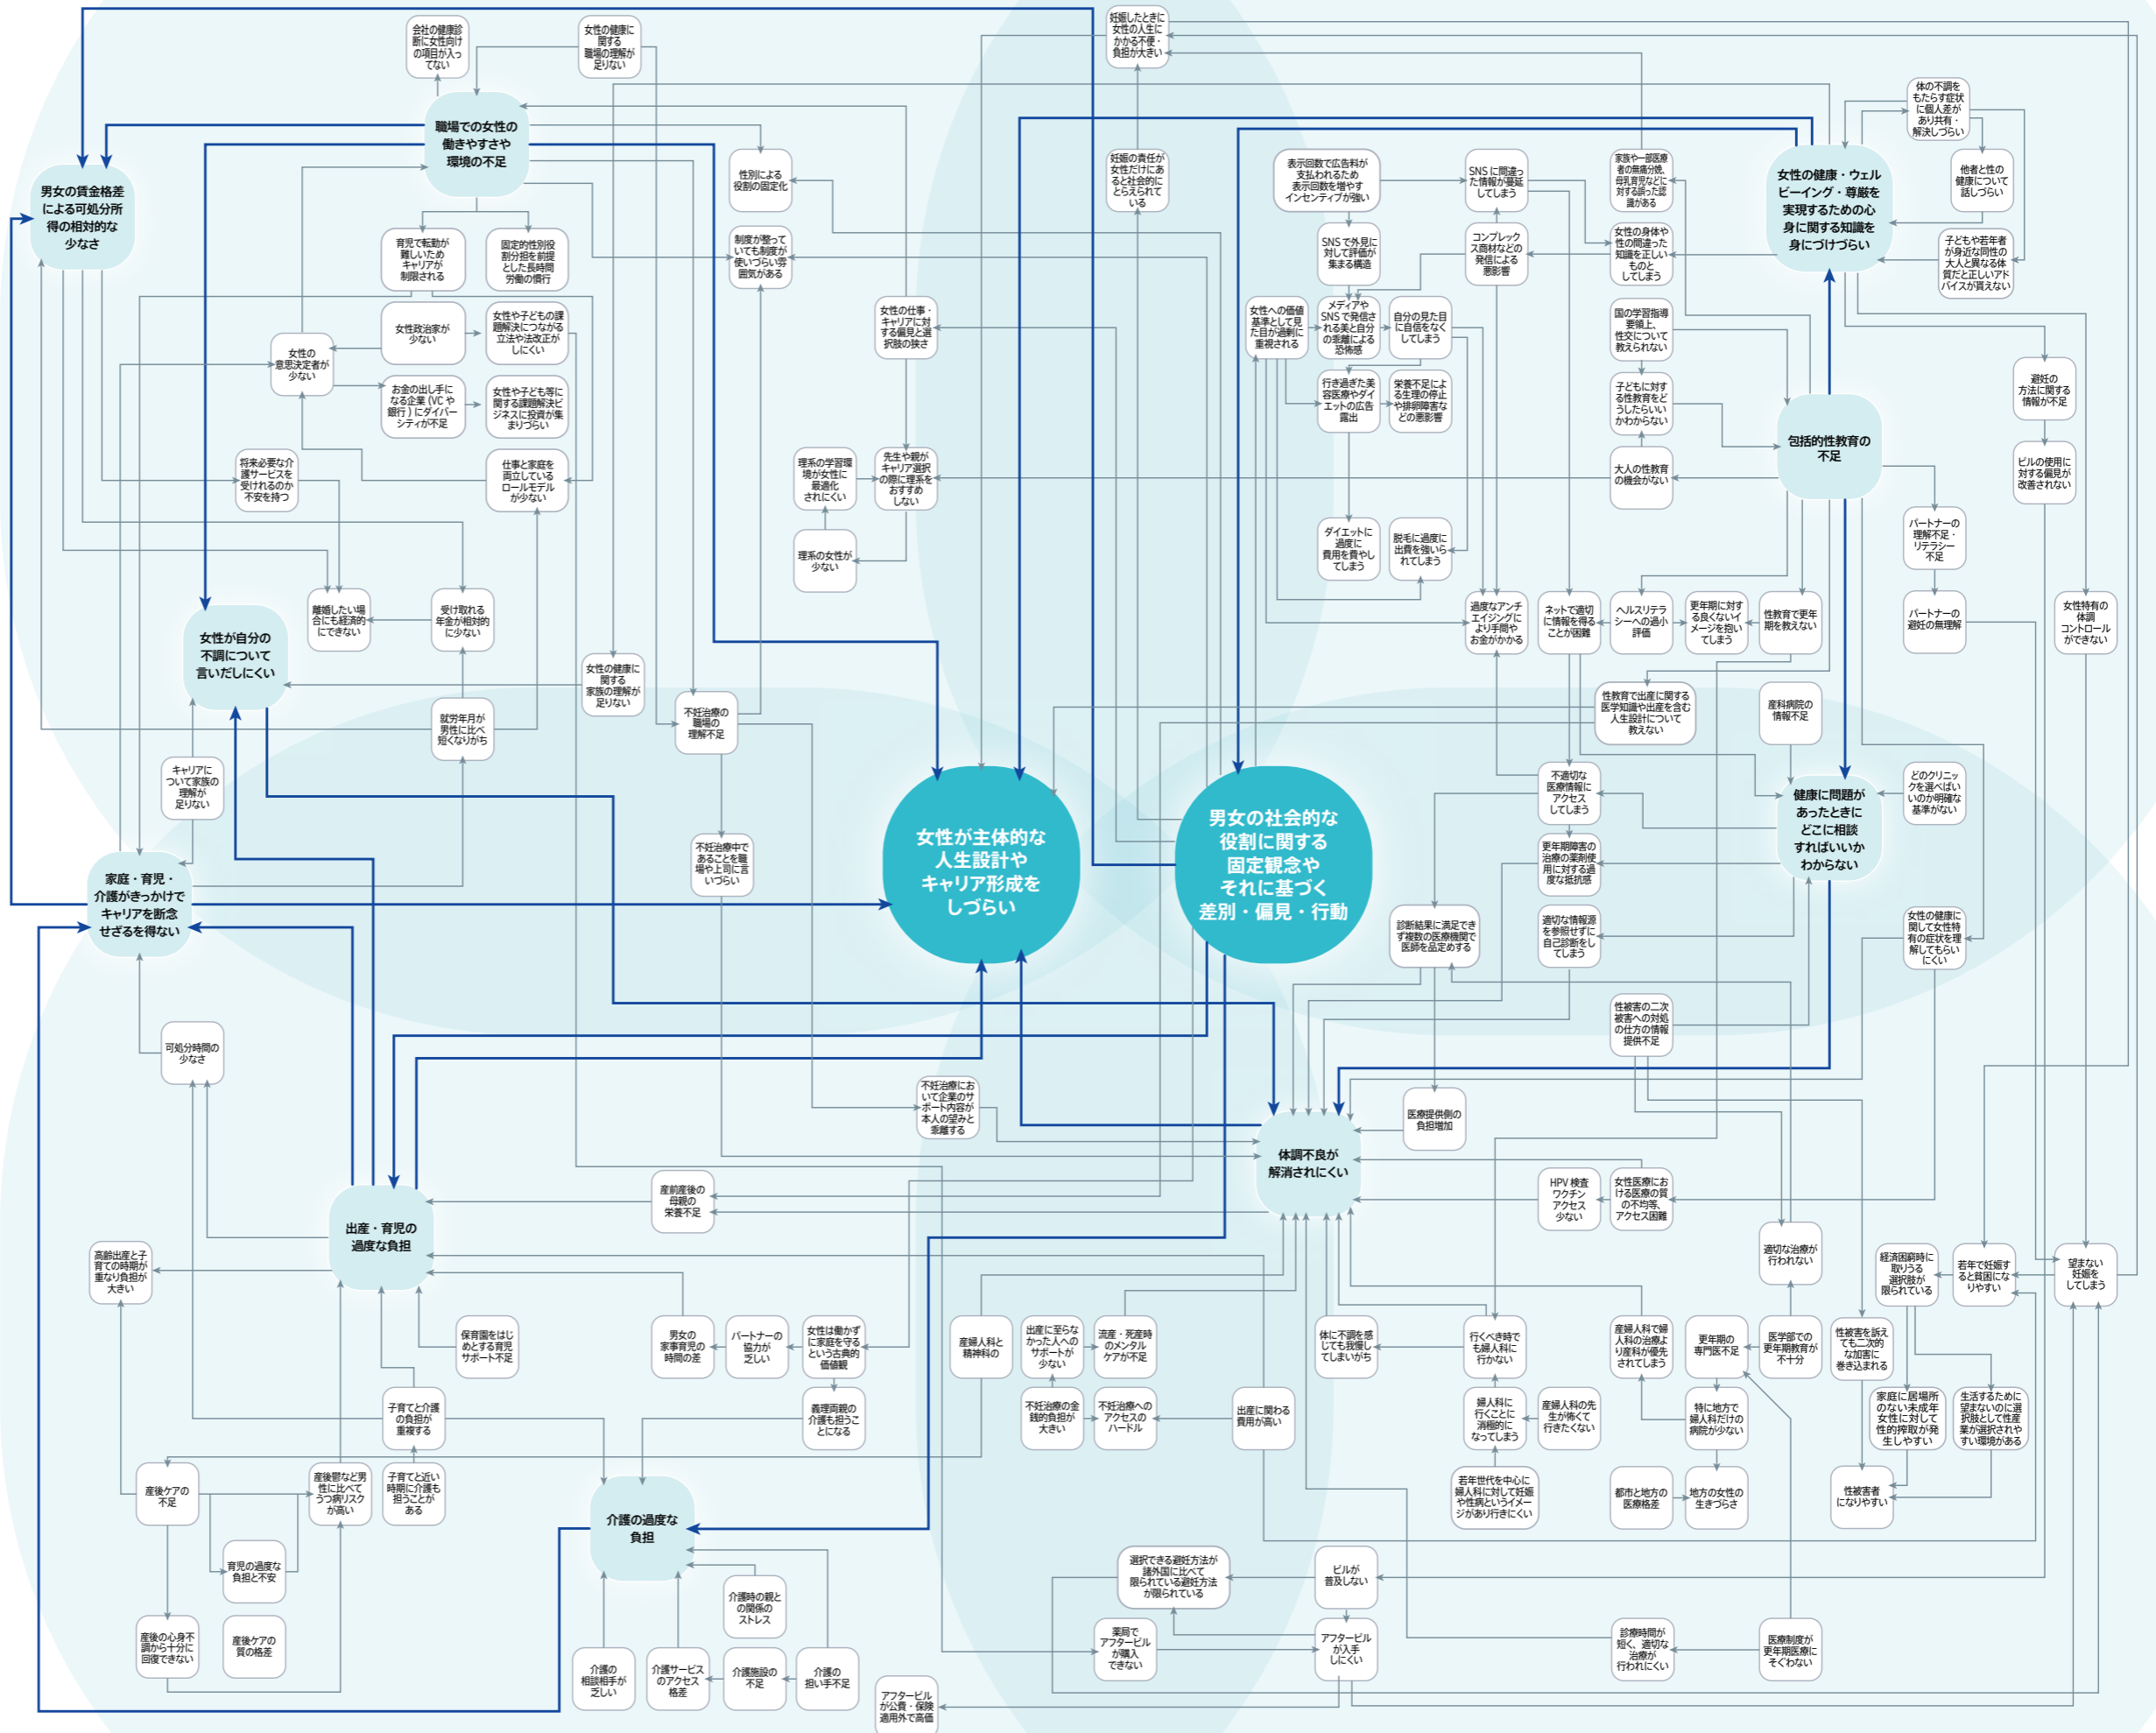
女性が主体的な人生設計やキャリア形成をしづらい

男女の社会的な役割に関する固定観念やそれに基づく差別・偏見・行動

男女の賃金格差による可処分所得の相対的な少なさ

職場での女性の働きやすさや環境の不足

会社の健康診断に女性向けの項目が入ってない

女性の健康に関する職場の理解が足りない

性別による役割の固定化

制度が整っていても制度が使いづらい雰囲気がある

育児で転勤が難しいためキャリアが制限される

固定的性別役割分担を前提とした長時間労働の慣行

女性政治家が少ない

女性や子どもの課題解決につながる立法や法改正がしにくい

女性の意思決定者が少ない

お金の出し手になる企業（VC や銀行）にダイバーシティが不足

女性や子ども等に関する課題解決ビジネスに投資が集まりづらい

将来必要な介護サービスを受けられるのか不安を持つ

仕事と家庭を両立しているロールモデルが少ない

離婚したい場合にも経済的にできない

受け取れる年金が相対的に少ない

女性が自分の不調について言いだしにくい

女性の健康に関する家族の理解が足りない

就労年月が男性に比べ短くなりがち

キャリアについて家族の理解が足りない

家庭・育児・介護がきっかけでキャリアを断念せざるを得ない

不妊治療の職場の理解不足

不妊治療中であることを職場や上司に言いづらい

女性の仕事・キャリアに対する偏見と選択肢の狭さ

理系の学習環境が女性に最適化されにくい

先生や親がキャリア選択の際に理系をおすすめしない

理系の女性が少ない

妊娠したときに女性の人生にかかる不便・負担が大きい

妊娠の責任が女性だけにあると社会的にとらえられている

表示回数で広告料が支払われるため表示回数を増やすインセンティブが強い

SNS で外見に対して評価が集まる構造

SNS に間違った情報が蔓延してしまう

コンプレックス商材などの発信による悪影響

家族や一部医療者の無痛分娩、母乳育児などに対する誤った認識がある

女性の身体や性の間違った知識を正しいものとしてしまう

女性の健康・ウェルビーイング・尊厳を実現するための心身に関する知識を身につけづらい

体の不調をもたらす症状に個人差があり共有・解決しづらい

他者と性の健康について話しづらい

子どもや若年者が身近な同性の大人と異なる体質だと正しいアドバイスが貰えない

女性への価値基準として見た目が過剰に重視される

メディアやSNS で発信される美と自分の差異による恐怖感

自分の見た目に自信をなくしてしまう

行き過ぎた美容医療やダイエットの広告露出

栄養不足による生理の停止や排卵障害などの悪影響

国の学習指導要領上、性交について教えられない

子どもに対する性教育をどうしたらいいかわからない

大人の性教育の機会がない

包括的性教育の不足

避妊の方法に関する情報が不足

ピルの使用に対する偏見が改善されない

パートナーの理解不足・リテラシー不足

パートナーの避妊の無理解

女性特有の体調コントロールができない

ダイエットに過度に費用を費やしてしまう

脱毛に過度に出費を強いられてしまう

過度なアンチエイジングにより手間やお金がかかる

ネットで適切に情報を得ることが困難

ヘルスリテラシーへの過小評価

更年期に対する良くないイメージを抱いてしまう

性教育で更年期を教えない

性教育で出産に関する医学知識や出産を含む人生設計について教えない

産科病院の情報不足

不適切な医療情報にアクセスしてしまう

健康に問題があったときにどこに相談すればいいかわからない

どのクリニックを選べばいいのか明確な基準がない

更年期障害の治療の薬剤使用に対する過度な抵抗感

診断結果に満足できず複数の医療機関で医師を品定めする

適切な情報源を参照せずに自己診断をしてしまう

女性の健康に関して女性特有の症状を理解してもらいにくい

性被害の二次被害への対処の仕方の情報提供不足

医療提供側の負担増加

体調不良が解消されにくい

不妊治療において企業のサポート内容が本人の望みと乖離する

可処分時間の少なさ

産前産後の母親の栄養不足

HPV 検査ワクチンアクセス少ない

女性医療における医療の質の不均等、アクセス困難

出産・育児の過度な負担

高齢出産と子育ての時期が重なり負担が大きい

保育園をはじめとする育児サポート不足

男女の家事育児の時間の差

パートナーの協力が乏しい

女性は働かずに家庭を守るという古典的価値観

義理両親の介護も担うことになる

子育てと介護の負担が重複する

子育てと近い時期に介護も担うことがある

産婦人科と精神科の

出産に至らなかった人へのサポートが少ない

流産・死産時のメンタルケアが不足

不妊治療の金銭的負担が大きい

不妊治療へのアクセスのハードル

出産に関わる費用が高い

体に不調を感じても我慢してしまいがち

行くべき時でも婦人科に行かない

婦人科に行くことに消極的になってしまう

産婦人科の先生が怖くて行きたくない

若年世代を中心に婦人科に対して妊娠や性病というイメージがあり行きにくい

産婦人科で婦人科の治療より産科が優先されてしまう

更年期の専門医不足

医学部での更年期教育が不十分

特に地方で婦人科だけの病院が少ない

都市と地方の医療格差

地方の女性の生きづらさ

適切な治療が行われない

経済困窮時に取りうる選択肢が限られている

若年で妊娠すると貧困になりやすい

望まない妊娠をしてしまう

性被害を訴えても二次的な加害に巻き込まれる

家庭に居場所のない未成年女性に対して性的搾取が発生しやすい

生活するために望まないのに選択肢として性産業が選択されやすい環境がある

性被害者になりやすい

産後ケアの不足

産後鬱など男性に比べてうつ病リスクが高い

育児の過度な負担と不安

産後の心身不調から十分に回復できない

産後ケアの質の格差

介護の過度な負担

介護時の親との関係のストレス

介護の相談相手が乏しい

介護サービスのアクセス格差

介護施設の不足

介護の担い手不足

アフターピルが公費・保険適用外で高価

選択できる避妊方法が諸外国に比べて限られている避妊方法が限られている

ピルが普及しない

薬局でアフターピルが購入できない

アフターピルが入手しにくい

診療時間が短く、適切な治療が行われにくい

医療制度が更年期医療にそぐわない